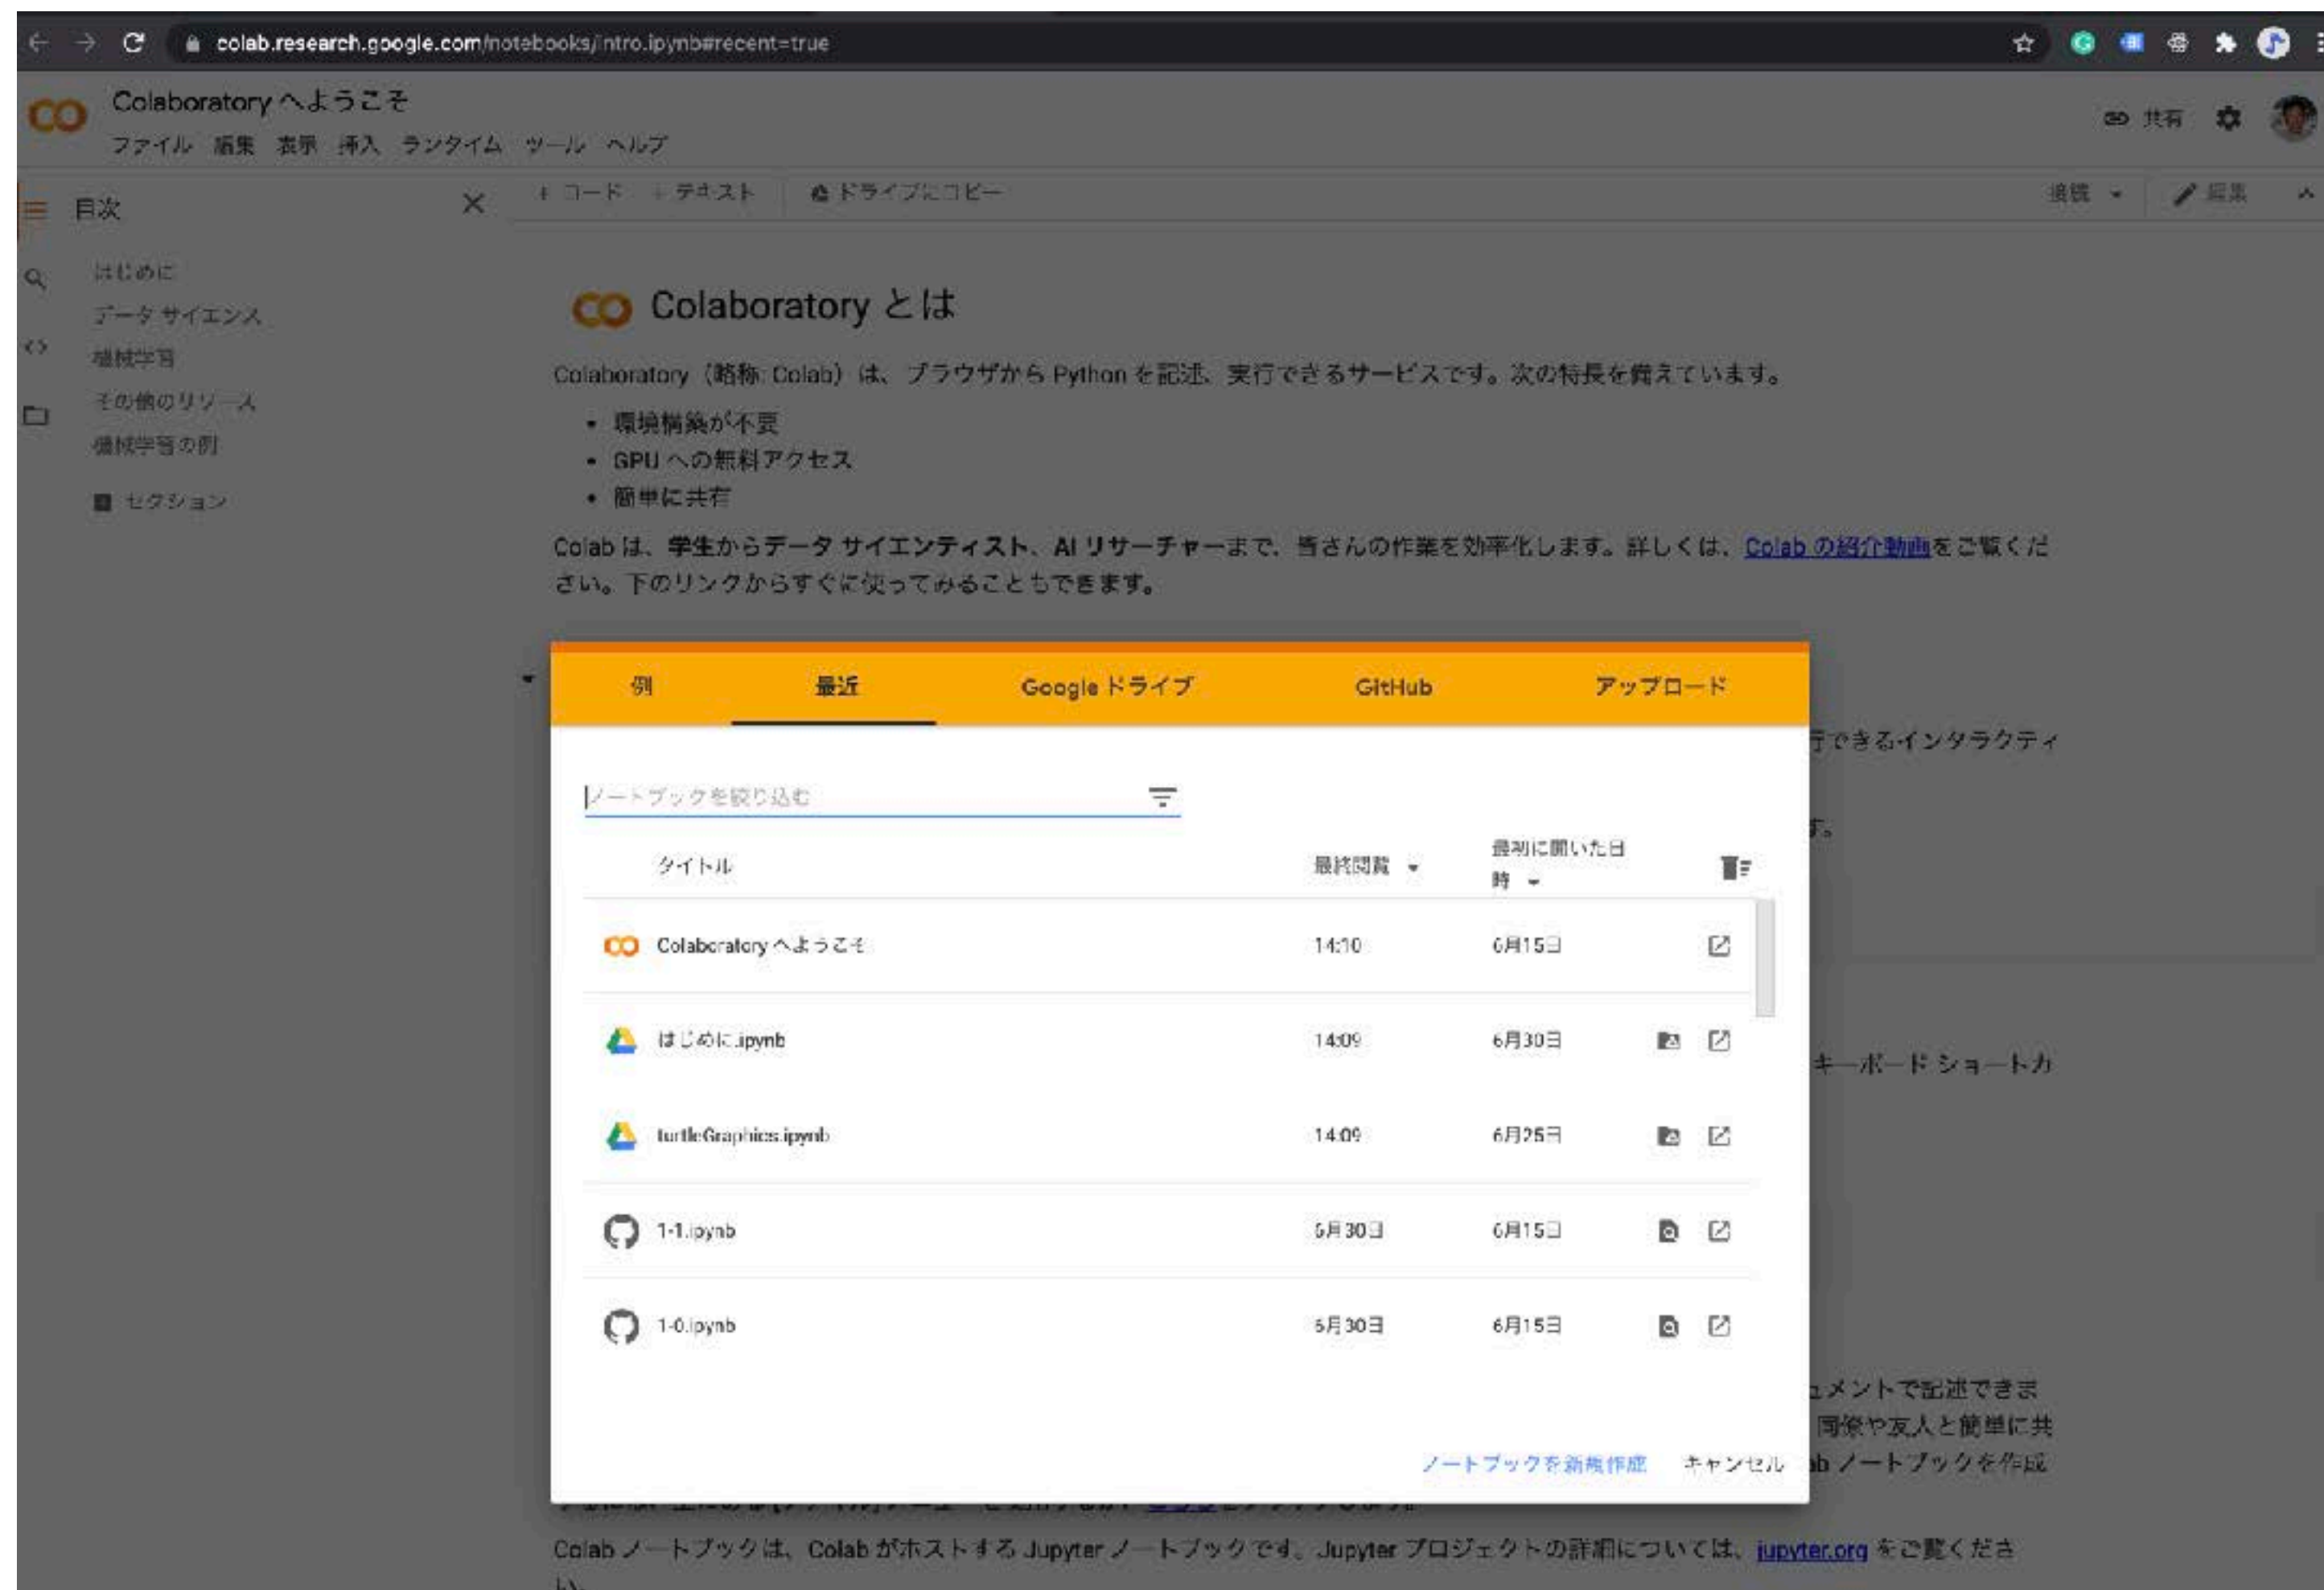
colab.research.google.com/notebooks/intro.ipynb#recent=true

Colaboratory へようこそ
ファイル 編集 表示 挿入 ランタイム ツール ヘルプ

共有

目次
はじめに
データ サイエンス
機械学習
その他のリソース
機械学習の例
セクション

+ コード + テキスト ドライブにコピー
接続 編集

Colaboratory とは

Colaboratory（略称: Colab）は、ブラウザから Python を記述、実行できるサービスです。次の特長を備えています。

• 環境構築が不要
• GPU への無料アクセス
• 簡単に共有

Colab は、学生からデータ サイエンティスト、AI リサーチャーまで、皆さんの作業を効率化します。詳しくは、Colab の紹介動画をご覧ください。下のリンクからすぐに使ってみることもできます。

例 | 最近 | Google ドライブ | GitHub | アップロード

ノートブックを絞り込む

| タイトル | 最終閲覧 | 最初に開いた日時 |
|---|---|---|
| Colaboratory へようこそ | 14:10 | 6月15日 |
| はじめに.ipynb | 14:09 | 6月30日 |
| turtleGraphics.ipynb | 14:09 | 6月25日 |
| 1-1.ipynb | 6月30日 | 6月15日 |
| 1-0.ipynb | 6月30日 | 6月15日 |

ノートブックを新規作成 キャンセル

行できるインタラクティ
す。
キーボード ショートカ
ュメントで記述できま
同僚や友人と簡単に共
ab ノートブックを作成

Colab ノートブックは、Colab がホストする Jupyter ノートブックです。Jupyter プロジェクトの詳細については、jupyter.org をご覧ください。